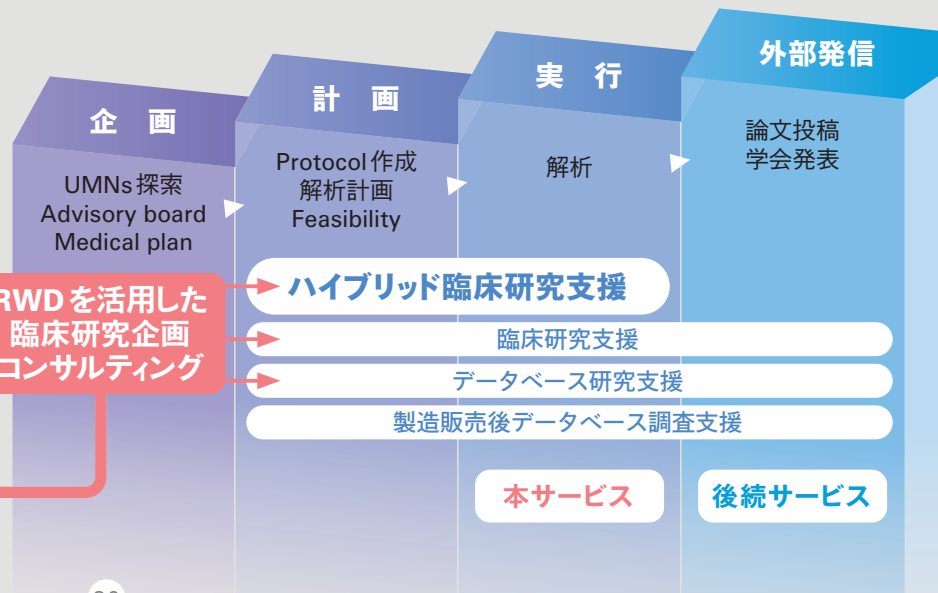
企　画

UMNs探索
Advisory board
Medical plan

計　画

Protocol作成
解析計画
Feasibility

実　行

解析

外部発信

論文投稿
学会発表

RWDを活用した
臨床研究企画
コンサルティング

ハイブリッド臨床研究支援

臨床研究支援

データベース研究支援

製造販売後データベース調査支援

本サービス

後続サービス